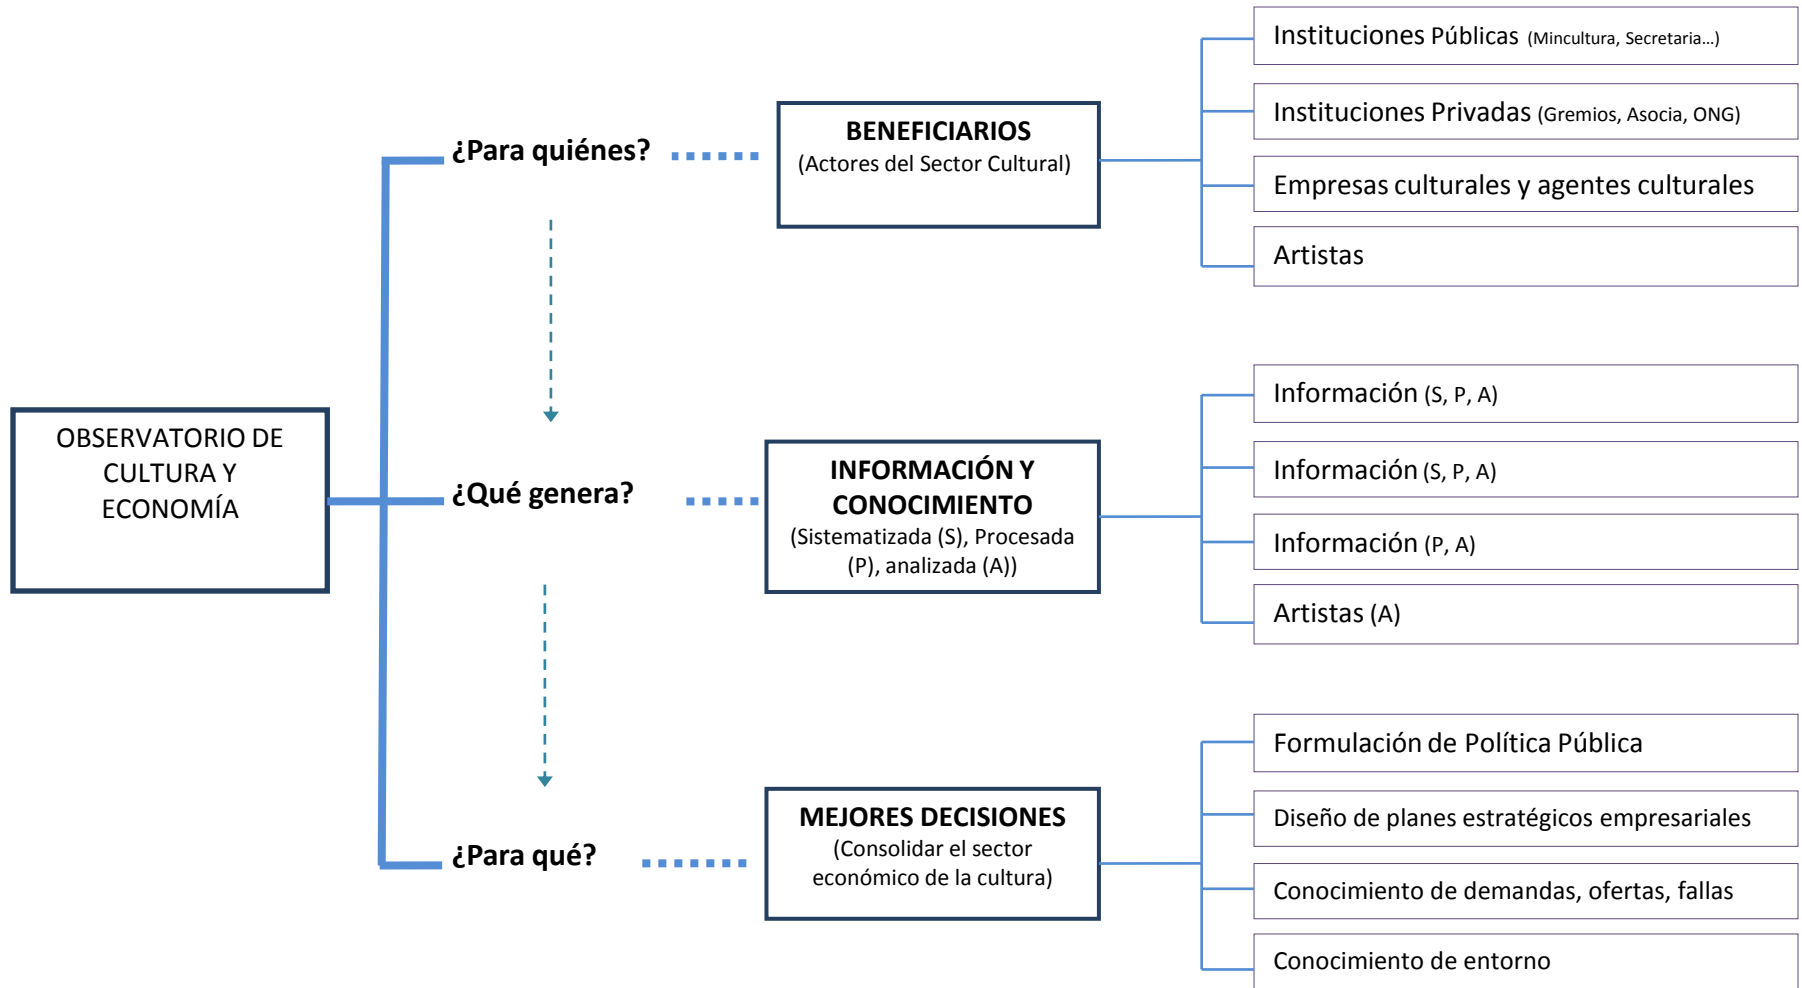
OBSERVATORIO DE CULTURA Y ECONOMÍA

¿Para quiénes?

BENEFICIARIOS
(Actores del Sector Cultural)

Instituciones Públicas (Mincultura, Secretaria...)

Instituciones Privadas (Gremios, Asocia, ONG)

Empresas culturales y agentes culturales

Artistas

¿Qué genera?

INFORMACIÓN Y CONOCIMIENTO
(Sistematizada (S), Procesada (P), analizada (A))

Información (S, P, A)

Información (S, P, A)

Información (P, A)

Artistas (A)

¿Para qué?

MEJORES DECISIONES
(Consolidar el sector económico de la cultura)

Formulación de Política Pública

Diseño de planes estratégicos empresariales

Conocimiento de demandas, ofertas, fallas

Conocimiento de entorno